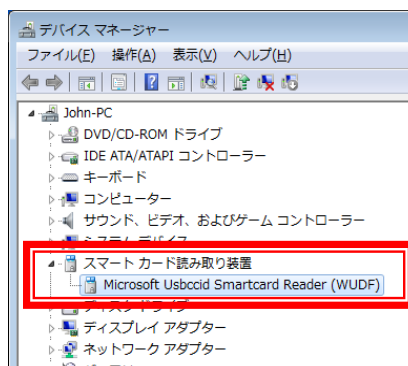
デバイス マネージャー

ファイル(F) 操作(A) 表示(V) ヘルプ(H)

John-PC
DVD/CD-ROM ドライブ
IDE ATA/ATAPI コントローラー
キーボード
コンピューター
サウンド、ビデオ、およびゲーム コントローラー
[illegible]
スマート カード読み取り装置
Microsoft Usbccid Smartcard Reader (WUDF)
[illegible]
ディスプレイ アダプター
ネットワーク アダプター
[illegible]